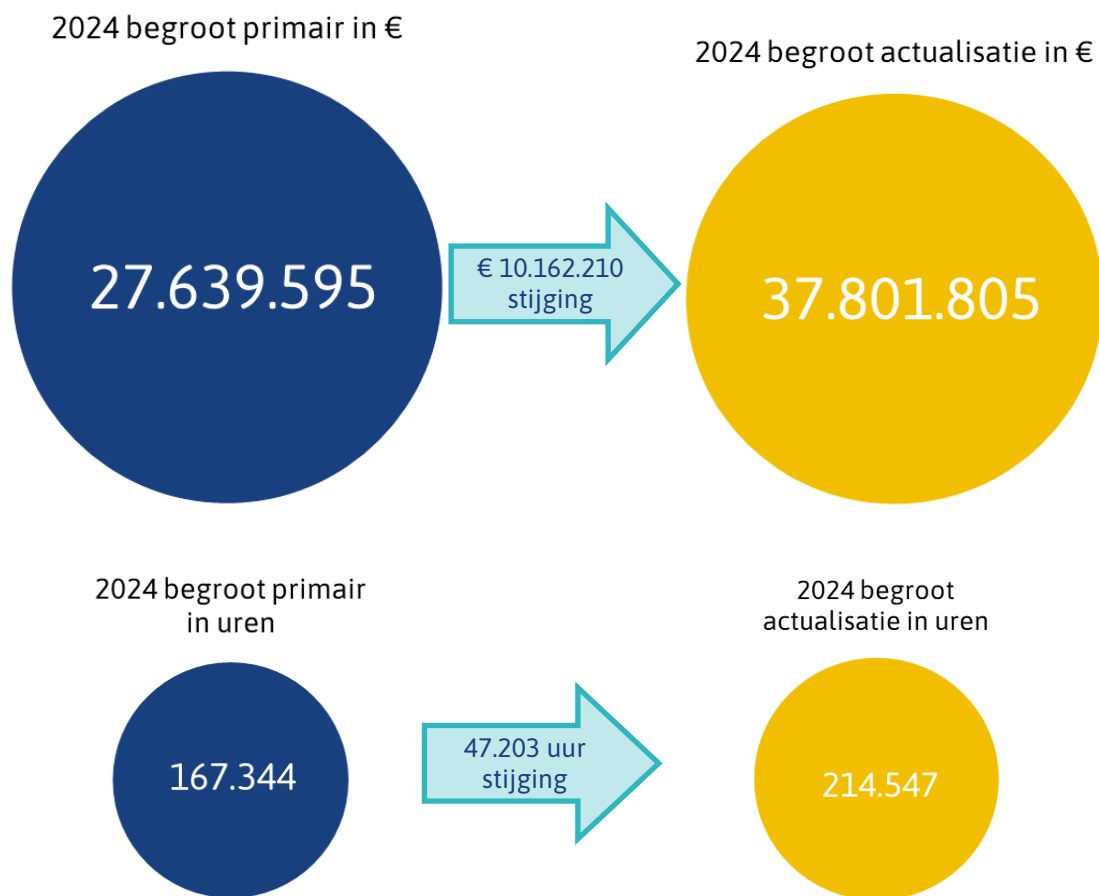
2024 begroot primair in €

27.639.595

€ 10.162.210 stijging

2024 begroot actualisatie in €

37.801.805

2024 begroot primair in uren

167.344

47.203 uur stijging

2024 begroot actualisatie in uren

214.547